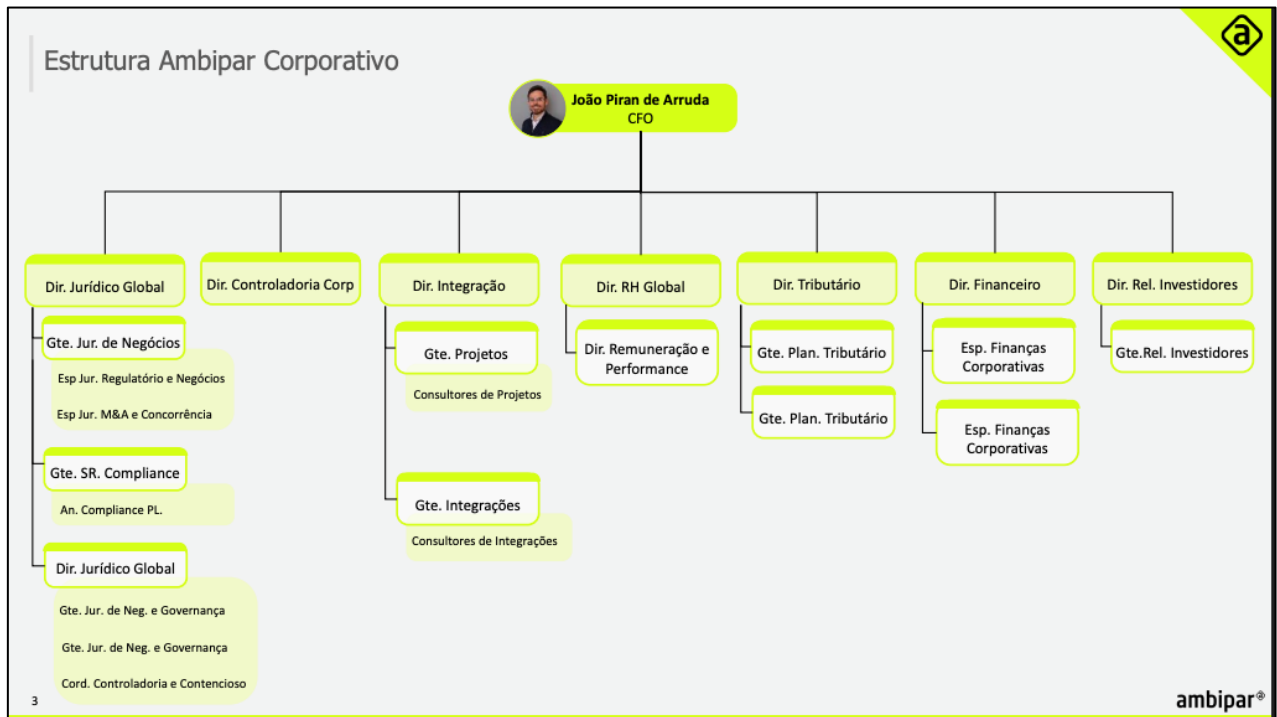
Estrutura Ambipar Corporativo

João Piran de Arruda
CFO

Dir. Jurídico Global

Gte. Jur. de Negócios

Esp Jur. Regulatório e Negócios

Esp Jur. M&A e Concorrência

Gte. SR. Compliance

An. Compliance PL.

Dir. Jurídico Global

Gte. Jur. de Neg. e Governança

Gte. Jur. de Neg. e Governança

Cord. Controladoria e Contencioso

Dir. Controladoria Corp

Dir. Integração

Gte. Projetos

Consultores de Projetos

Gte. Integrações

Consultores de Integrações

Dir. RH Global

Dir. Remuneração e Performance

Dir. Tributário

Gte. Plan. Tributário

Gte. Plan. Tributário

Dir. Financeiro

Esp. Finanças Corporativas

Esp. Finanças Corporativas

Dir. Rel. Investidores

Gte.Rel. Investidores

3

ambipar®